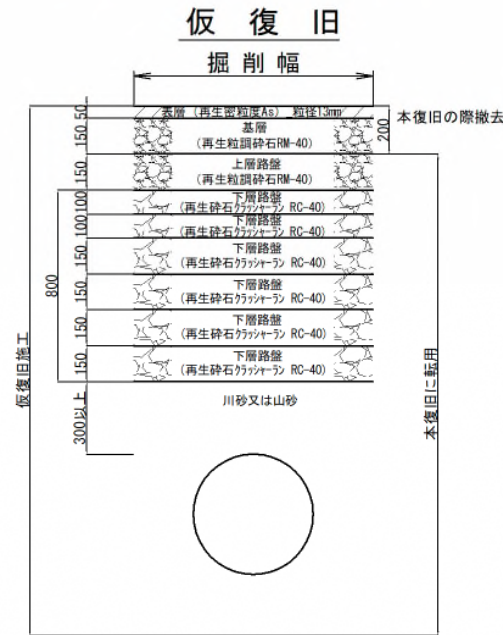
仮 復 旧

掘 削 幅

表層（再生密粒度As） 粒径13mm

50

基層
（再生粒調砕石RM-40）

150

本復旧の際撤去

200

上層路盤
（再生粒調砕石RM-40）

150

下層路盤
（再生砕石クラッシャーラン RC-40）

100

下層路盤
（再生砕石クラッシャーラン RC-40）

100

下層路盤
（再生砕石クラッシャーラン RC-40）

150

下層路盤
（再生砕石クラッシャーラン RC-40）

150

下層路盤
（再生砕石クラッシャーラン RC-40）

150

下層路盤
（再生砕石クラッシャーラン RC-40）

150

800

仮復旧施工

本復旧に転用

川砂又は山砂

300以上